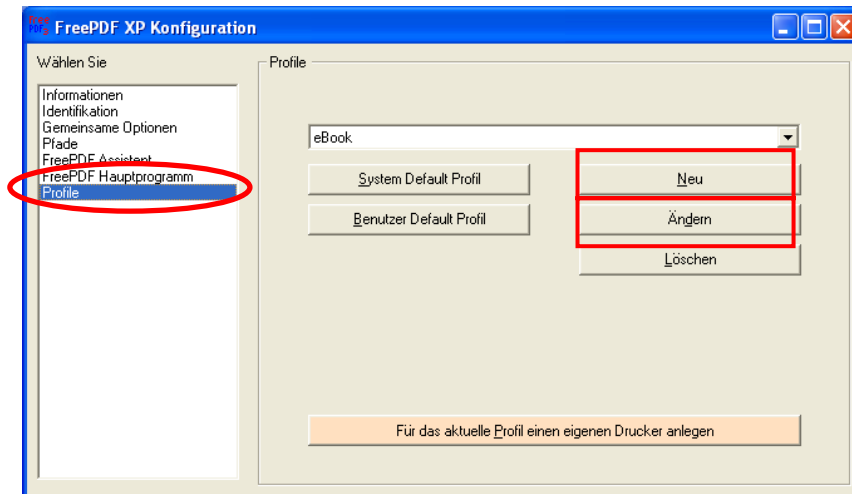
FreePDF XP Konfiguration

Wählen Sie

Informationen
Identifikation
Gemeinsame Optionen
Pfade
FreePDF Assistent
FreePDF Hauptprogramm
Profile

Profile

eBook

System Default Profil

Benutzer Default Profil

Neu

Ändern

Löschen

Für das aktuelle Profil einen eigenen Drucker anlegen